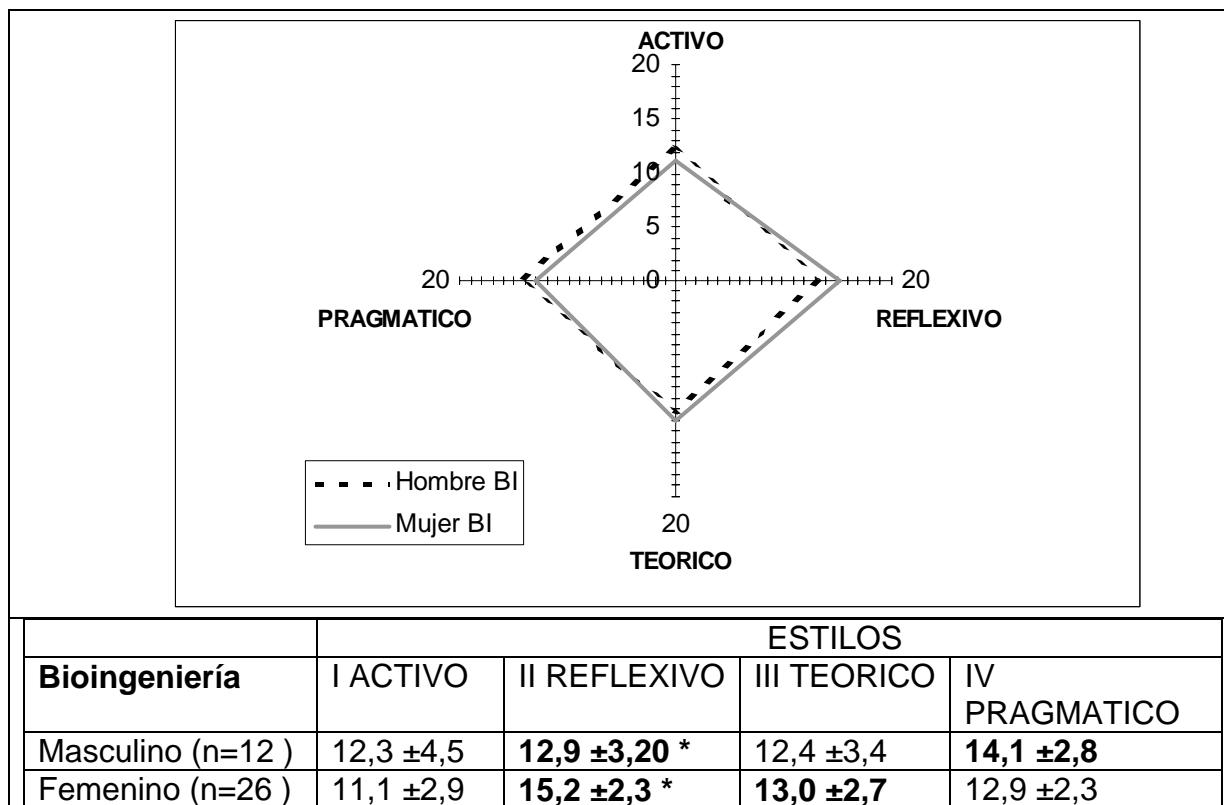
ACTIVO
20
15
10
5
0
20
20
PRAGMATICO
REFLEXIVO
Hombre BI
Mujer BI
20
TEORICO

| | ESTILOS | | | |
|---|---|---|---|---|
| **Bioingeniería** | I ACTIVO | II REFLEXIVO | III TEORICO | IV PRAGMATICO |
| Masculino (n=12 ) | 12,3 ±4,5 | **12,9 ±3,20 \*** | 12,4 ±3,4 | **14,1 ±2,8** |
| Femenino (n=26 ) | 11,1 ±2,9 | **15,2 ±2,3 \*** | **13,0 ±2,7** | 12,9 ±2,3 |